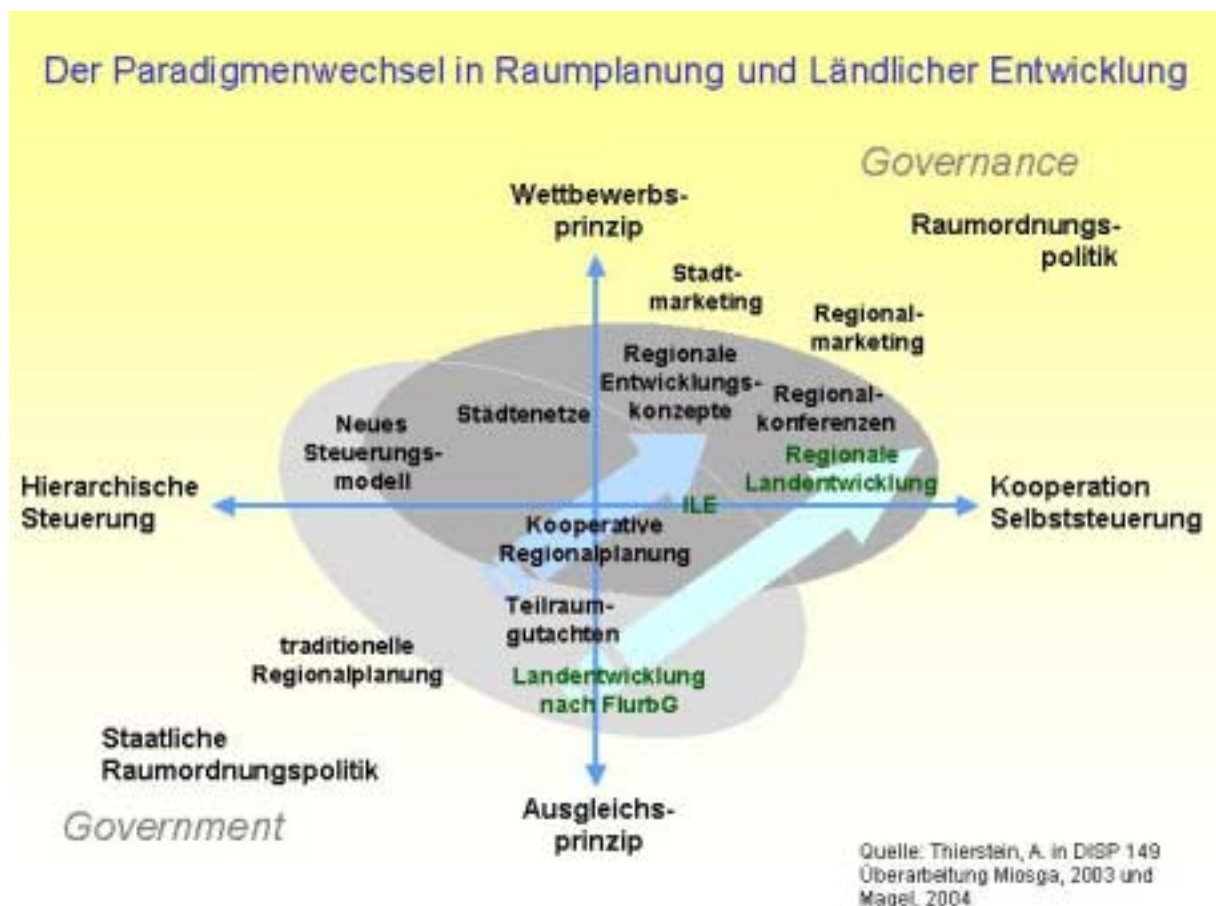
Der Paradigmenwechsel in Raumplanung und Ländlicher Entwicklung

Governance

Wettbewerbsprinzip

Raumordnungspolitik

Stadtmarketing

Regionalmarketing

Regionale Entwicklungskonzepte

Regionalkonferenzen

Neues Steuerungsmodell

Städtenetze

Regionale Landentwicklung

Hierarchische Steuerung

ILE

Kooperation Selbststeuerung

Kooperative Regionalplanung

Teilraumgutachten

traditionelle Regionalplanung

Landentwicklung nach FlurbG

Staatliche Raumordnungspolitik

Ausgleichsprinzip

Government

Quelle: Thierstein, A. in DISP 149 Überarbeitung Miosga, 2003 und Magel, 2004